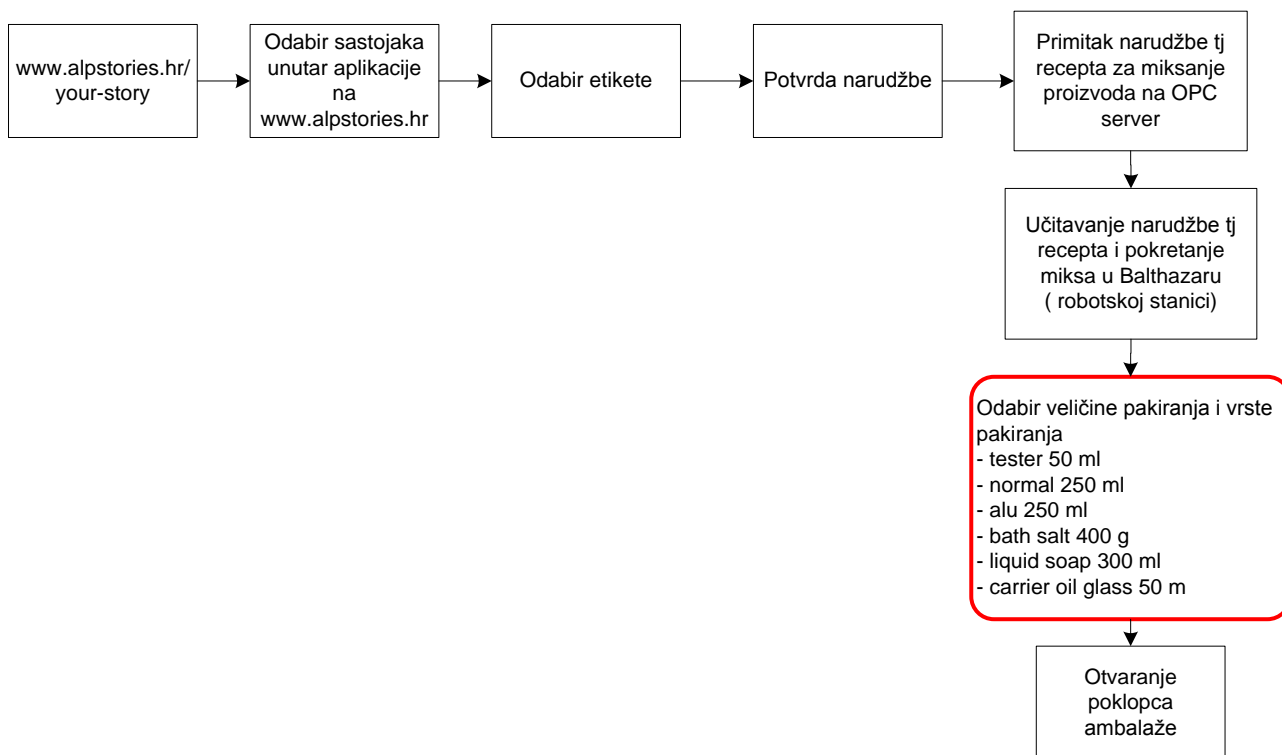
www.alpstories.hr/ your-story

Odabir sastojaka unutar aplikacije na www.alpstories.hr

Odabir etikete

Potvrda narudžbe

Primitak narudžbe tj recepta za miksanje proizvoda na OPC server

Učitavanje narudžbe tj recepta i pokretanje miksa u Balthazaru ( robotskoj stanici)

Odabir veličine pakiranja i vrste pakiranja
- tester 50 ml
- normal 250 ml
- alu 250 ml
- bath salt 400 g
- liquid soap 300 ml
- carrier oil glass 50 m

Otvaranje poklopca ambalaže